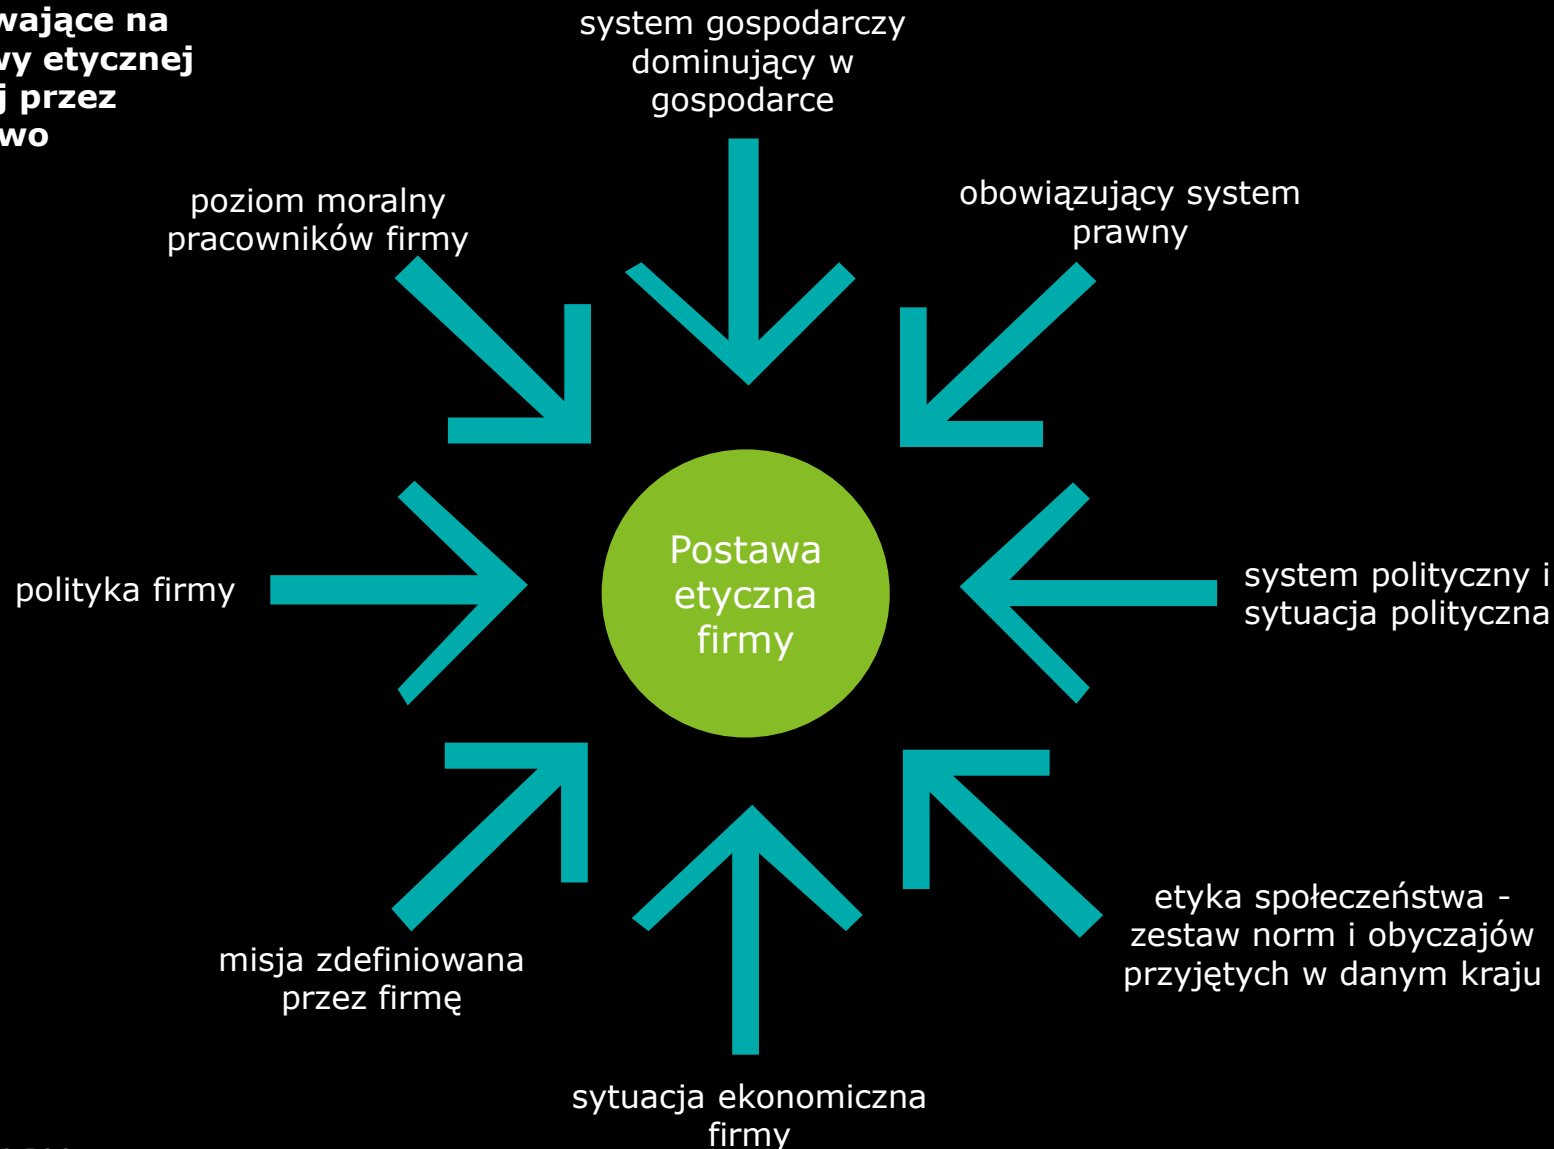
wające na
vy etycznej
j przez
wo

system gospodarczy dominujący w gospodarce

poziom moralny pracowników firmy

obowiązujący system prawny

polityka firmy

Postawa etyczna firmy

system polityczny i sytuacja polityczna

misja zdefiniowana przez firmę

etyka społeczeństwa - zestaw norm i obyczajów przyjętych w danym kraju

sytuacja ekonomiczna firmy